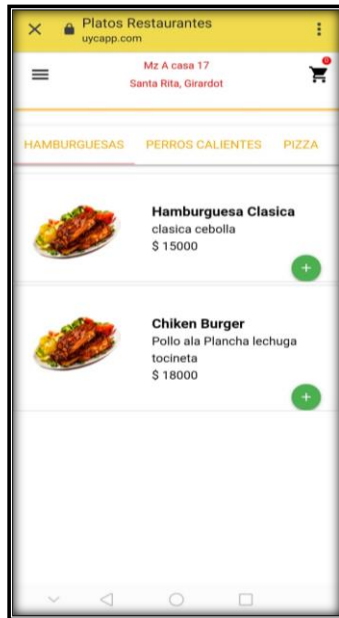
Platos Restaurantes
uycapp.com

Mz A casa 17
Santa Rita, Girardot

0

HAMBURGUESAS PERROS CALIENTES PIZZA

Hamburguesa Clasica
clasica cebolla
$ 15000

Chiken Burger
Pollo ala Plancha lechuga tocineta
$ 18000